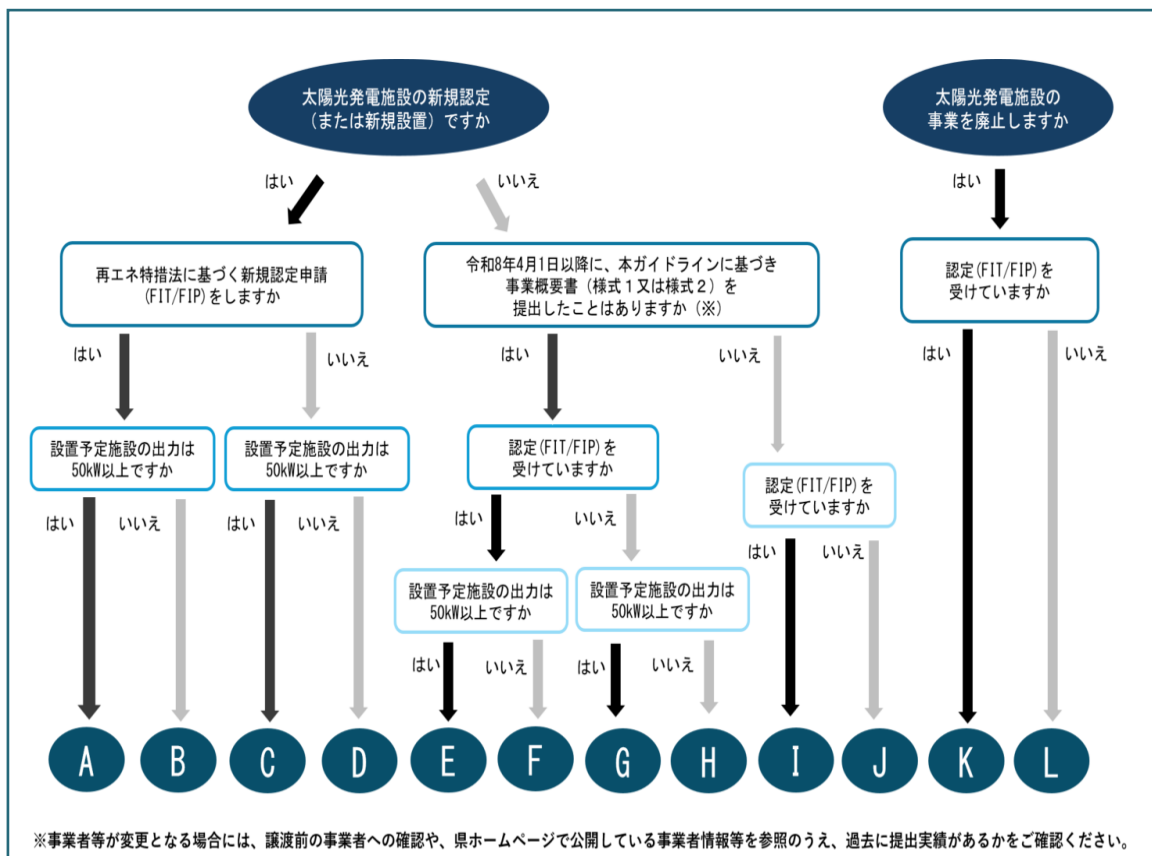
太陽光発電施設の新規認定（または新規設置）ですか

はい

いいえ

再エネ特措法に基づく新規認定申請(FIT/FIP)をしますか

はい

いいえ

設置予定施設の出力は50kW以上ですか

はい

いいえ

設置予定施設の出力は50kW以上ですか

はい

いいえ

令和8年4月1日以降に、本ガイドラインに基づき事業概要書（様式１又は様式２）を提出したことはありますか（※）

はい

いいえ

認定(FIT/FIP)を受けていますか

はい

いいえ

設置予定施設の出力は50kW以上ですか

はい

いいえ

設置予定施設の出力は50kW以上ですか

はい

いいえ

認定(FIT/FIP)を受けていますか

はい

いいえ

太陽光発電施設の事業を廃止しますか

はい

認定(FIT/FIP)を受けていますか

はい

いいえ

A B C D E F G H I J K L

※事業者等が変更となる場合には、譲渡前の事業者への確認や、県ホームページで公開している事業者情報等を参照のうえ、過去に提出実績があるかをご確認ください。